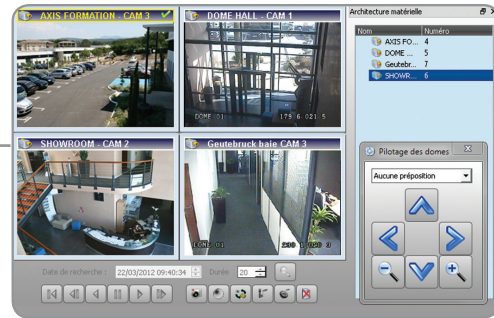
AXIS FORMATION - CAM 3

DOME HALL - CAM 1

DOME 01

179 6 021 5

SHOWROOM - CAM 2

Geutebruck baie CAM 3

CAM 01

Architecture matérielle

| Nom | Numéro |
|---|---|
| AXIS FO... | 4 |
| DOME ... | 5 |
| Geutebr... | 7 |
| SHOWR... | 6 |

Pilotage des domes

Aucune préposition

Date de recherche : 22/03/2012 09:40:34

Durée 20